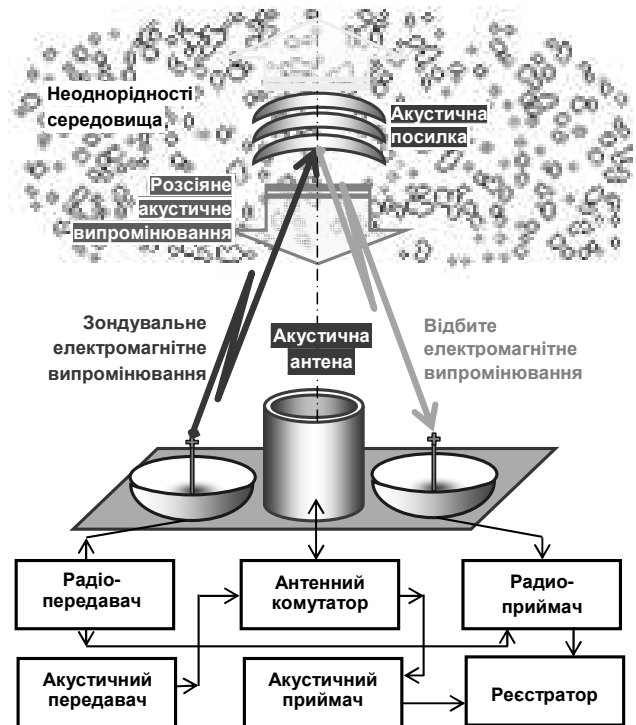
Неоднорідності середовища

Акустична посилка

Розсіяне акустичне випромінювання

Зондувальне електромагнітне випромінювання

Акустична антена

Відбите електромагнітне випромінювання

Радіо-передавач

Антенний комутатор

Радіо-приймач

Акустичний передавач

Акустичний приймач

Реєстратор